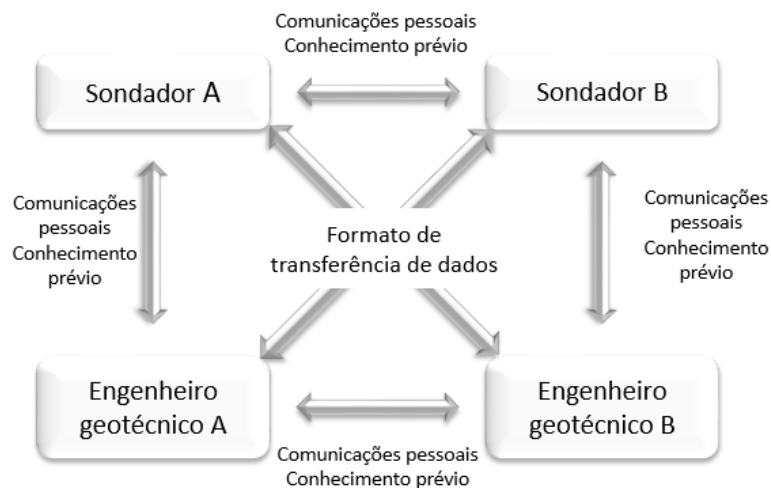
Comunicações pessoais
Conhecimento prévio

Sondador A

Sondador B

Comunicações pessoais Conhecimento prévio

Formato de transferência de dados

Comunicações pessoais Conhecimento prévio

Engenheiro geotécnico A

Engenheiro geotécnico B

Comunicações pessoais
Conhecimento prévio